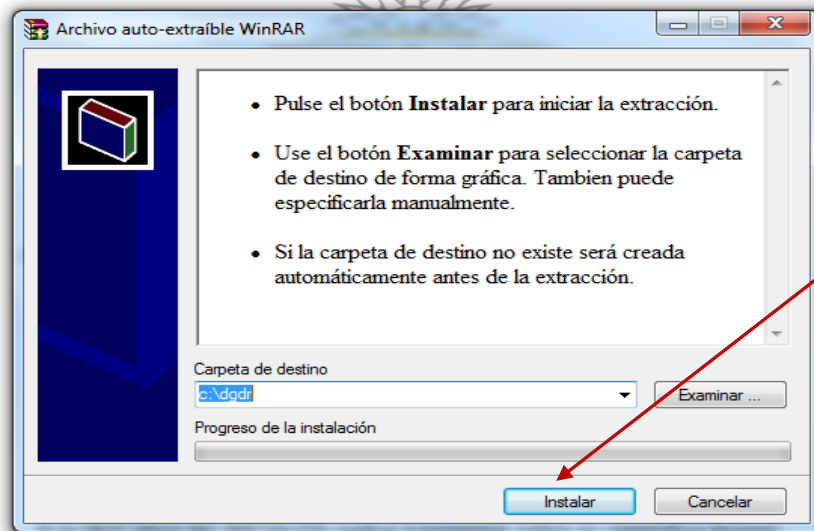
Archivo auto-extraíble WinRAR

- Pulse el botón **Instalar** para iniciar la extracción.
- Use el botón **Examinar** para seleccionar la carpeta de destino de forma gráfica. Tambien puede especificarla manualmente.
- Si la carpeta de destino no existe será creada automáticamente antes de la extracción.

Carpeta de destino
c:\dgdr
Examinar ...
Progreso de la instalación
Instalar
Cancelar